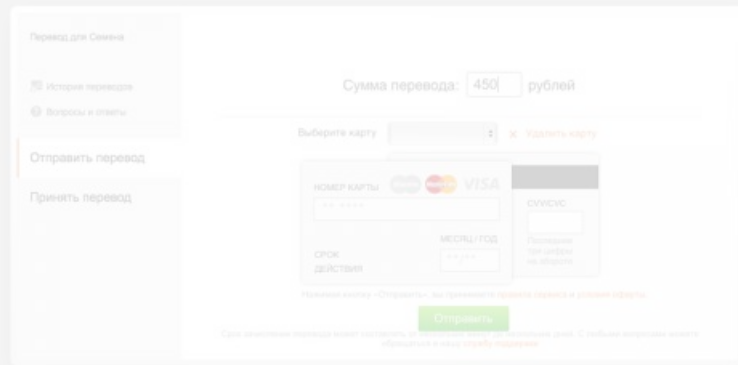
Перевод для Семена

История переводов

Вопросы и ответы

Отправить перевод

Принять перевод

Сумма перевода: 450 рублей

Выберите карту

× Удалить карту

НОМЕР КАРТЫ

VISA

CVV/CVC

Последние три цифры на обороте

СРОК ДЕЙСТВИЯ

МЕСЯЦ / ГОД

Нажимая кнопку «Отправить», вы принимаете правила сервиса и условия оферты.

Отправить

Срок зачисления перевода может составлять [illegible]. С любыми вопросами можно обращаться в нашу службу поддержки.